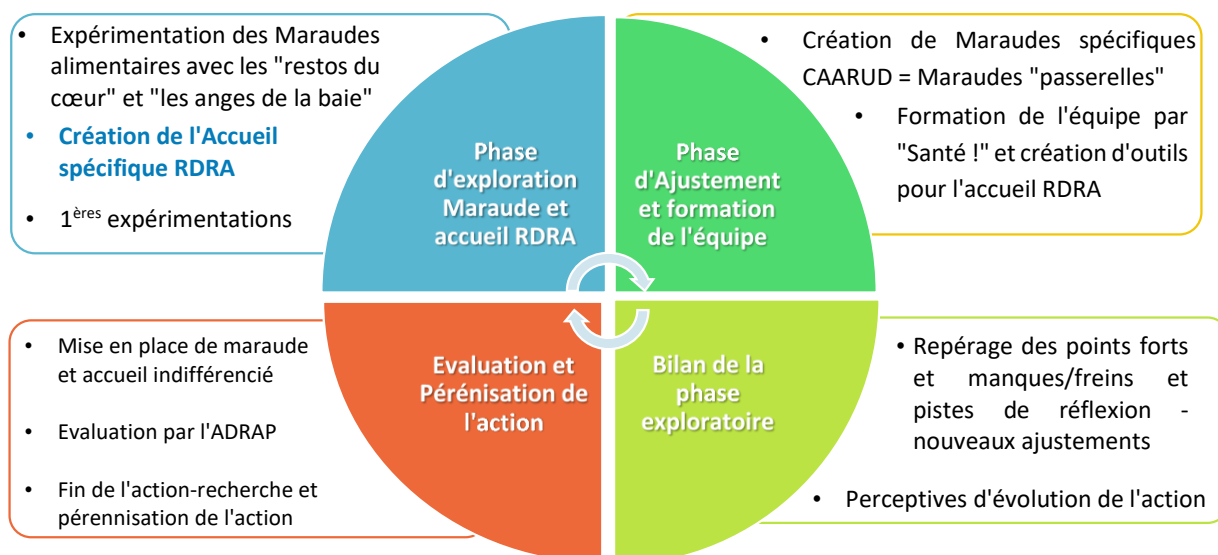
• Expérimentation des Maraudes alimentaires avec les "restos du cœur" et "les anges de la baie"

• Création de l'Accueil spécifique RDRA

• 1$^{ères}$ expérimentations

Phase d'exploration Maraude et accueil RDRA

Phase d'Ajustement et formation de l'équipe

• Création de Maraudes spécifiques CAARUD = Maraudes "passerelles"

• Formation de l'équipe par "Santé !" et création d'outils pour l'accueil RDRA

• Mise en place de maraude et accueil indifférencié

• Evaluation par l'ADRAP

• Fin de l'action-recherche et pérennisation de l'action

Evaluation et Pérénisation de l'action

Bilan de la phase exploratoire

• Repérage des points forts et manques/freins et pistes de réflexion - nouveaux ajustements

• Perceptives d'évolution de l'action